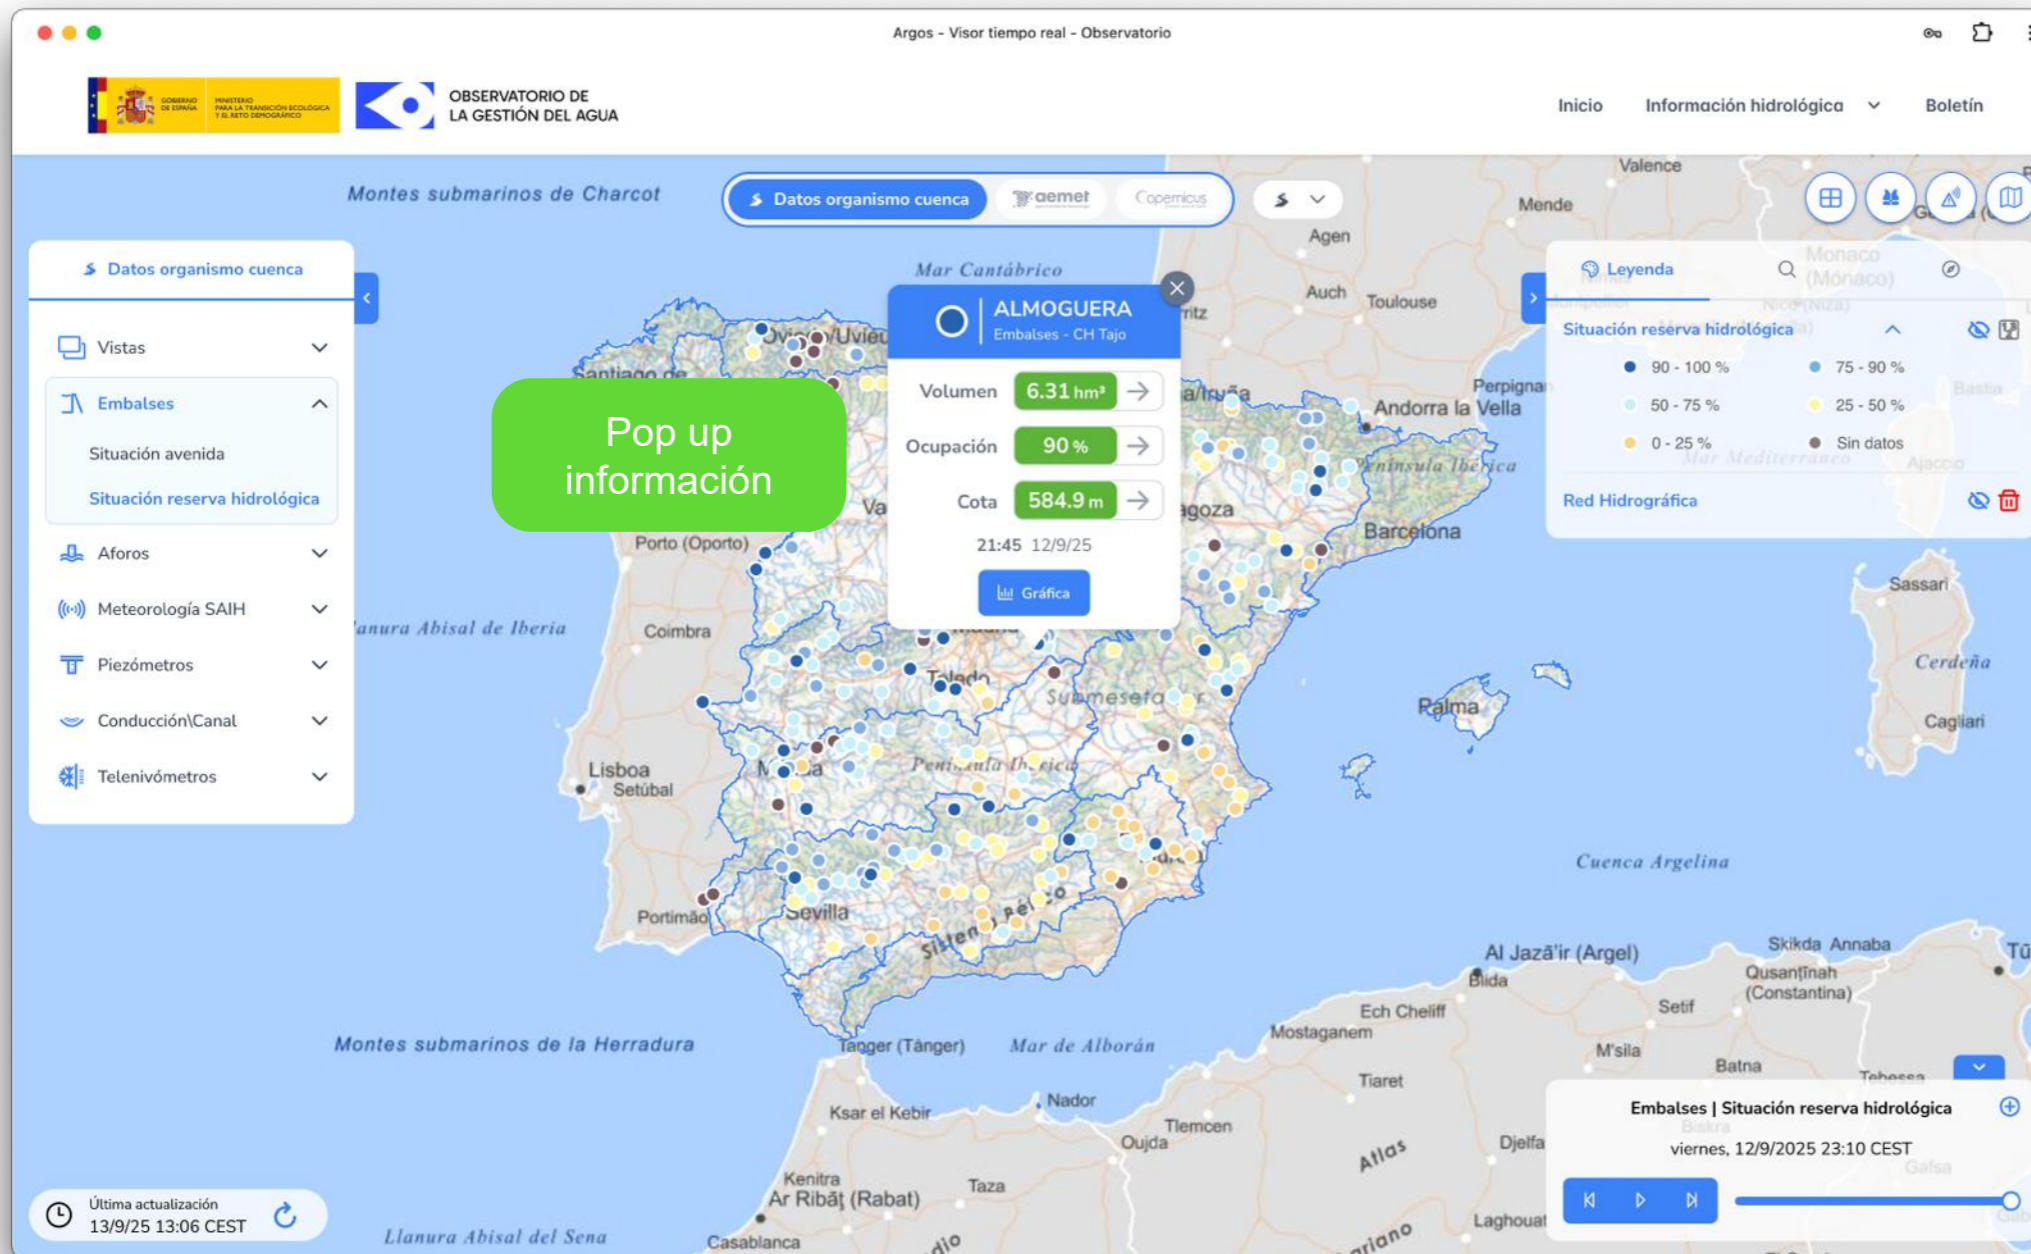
Argos - Visor tiempo real - Observatorio

GOBIERNO DE ESPAÑA MINISTERIO PARA LA TRANSICIÓN ECOLÓGICA Y EL RETO DEMOGRÁFICO

OBSERVATORIO DE LA GESTIÓN DEL AGUA

Inicio Información hidrológica Boletín

Datos organismo cuenca aemet Copernicus

Datos organismo cuenca

Vistas

Embalses

Situación avenida

Situación reserva hidrológica

Aforos

Meteorología SAIH

Piezómetros

Conducción\Canal

Telenivómetros

Pop up información

ALMOGUERA
Embalses - CH Tajo

Volumen 6.31 hm³

Ocupación 90 %

Cota 584.9 m

21:45 12/9/25

Gráfica

Leyenda

Situación reserva hidrológica

90 - 100 %
75 - 90 %
50 - 75 %
25 - 50 %
0 - 25 %
Sin datos

Red Hidrográfica

Montes submarinos de Charcot
Mar Cantábrico
Santiago de
Porto (Oporto)
Coimbra
Llanura Abisal de Iberia
Lisboa
Setúbal
Portimão
Sevilla
Toledo
Submeseta
Península Ibérica
Sistema Penibético
Zaragoza
Barcelona
Andorra la Vella
Perpignan
Toulouse
Auch
Agen
Mende
Valence
Mónaco (Mónaco)
Palma
Sassari
Cerdeña
Cagliari
Cuenca Argelina
Al Jazā'ir (Argel)
Blida
Skikda Annaba
Qusanṭīnah (Constantina)
Setif
Ech Cheliff
Mostaganem
M'sila
Batna
Tiaret
Tlemcen
Djelfa
Laghouat
Atlas
Montes submarinos de la Herradura
Tanger (Tánger)
Mar de Alborán
Ksar el Kebir
Nador
Oujda
Kenitra
Ar Ribāṭ (Rabat)
Taza
Casablanca
Llanura Abisal del Sena

Embalses | Situación reserva hidrológica
viernes, 12/9/2025 23:10 CEST

Última actualización
13/9/25 13:06 CEST